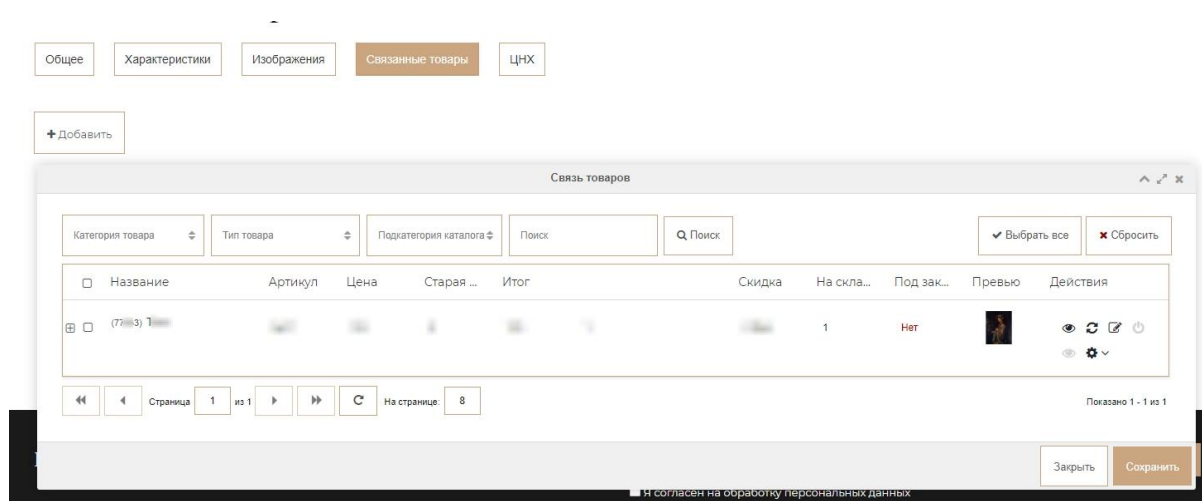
Общее Характеристики Изображения Связанные товары ЦНХ

+ Добавить

Связь товаров

Категория товара
Тип товара
Подкатегория каталога
Поиск
Поиск
Выбрать все
Сбросить

| | Название | Артикул | Цена | Старая ... | Итог | Скидка | На скла... | Под зак... | Превью | Действия |
|---|---|---|---|---|---|---|---|---|---|---|
| | (7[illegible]3) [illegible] | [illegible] | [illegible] | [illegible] | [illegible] | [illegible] | 1 | Нет | | |

Страница 1 из 1 На странице: 8

Показано 1 - 1 из 1

Закрыть Сохранить

Я согласен на обработку персональных данных